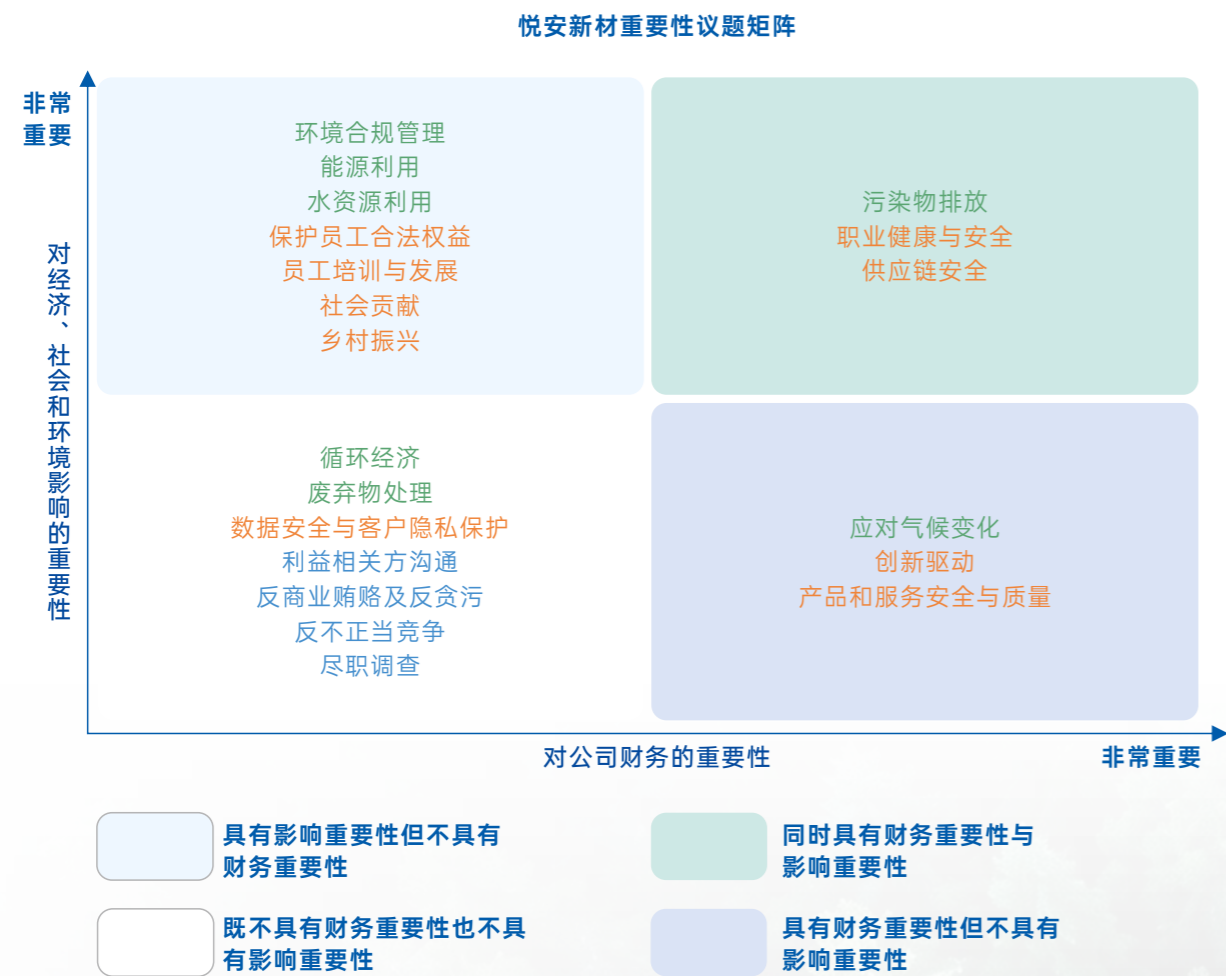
悦安新材重要性议题矩阵

非常重要

对经济、社会和环境影响的重要性

环境合规管理
能源利用
水资源利用
保护员工合法权益
员工培训与发展
社会贡献
乡村振兴

污染物排放
职业健康与安全
供应链安全

循环经济
废弃物处理
数据安全与客户隐私保护
利益相关方沟通
反商业贿赂及反贪污
反不正当竞争
尽职调查

应对气候变化
创新驱动
产品和服务安全与质量

对公司财务的重要性

非常重要

具有影响重要性但不具有财务重要性

同时具有财务重要性与影响重要性

既不具有财务重要性也不具有影响重要性

具有财务重要性但不具有影响重要性